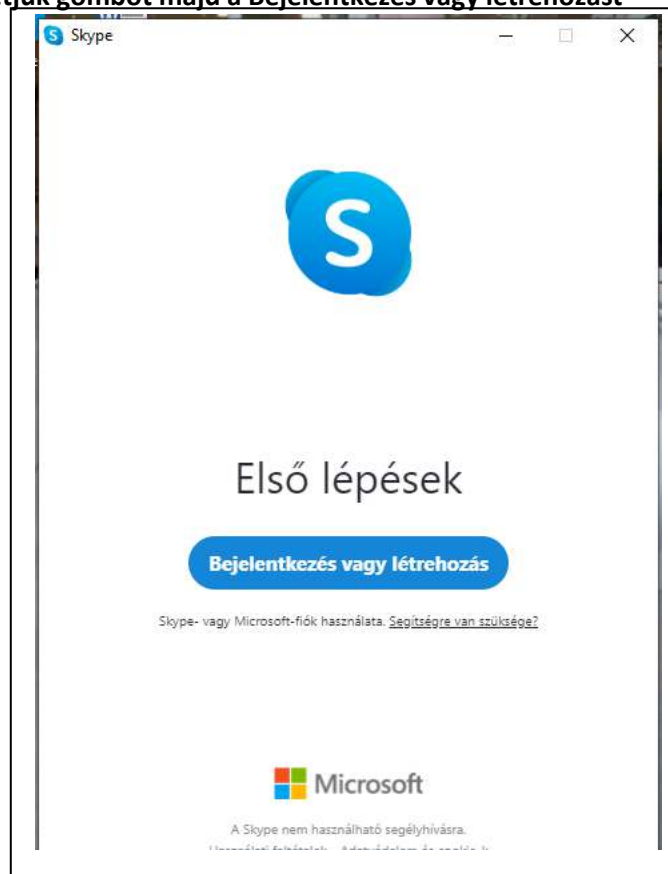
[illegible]tjük gombot majd a Bejelentkezés vagy létrehozást

Skype

Első lépések

Bejelentkezés vagy létrehozás

Skype- vagy Microsoft-fiók használata. Segítségre van szüksége?

Microsoft

A Skype nem használható segélyhívásra.

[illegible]